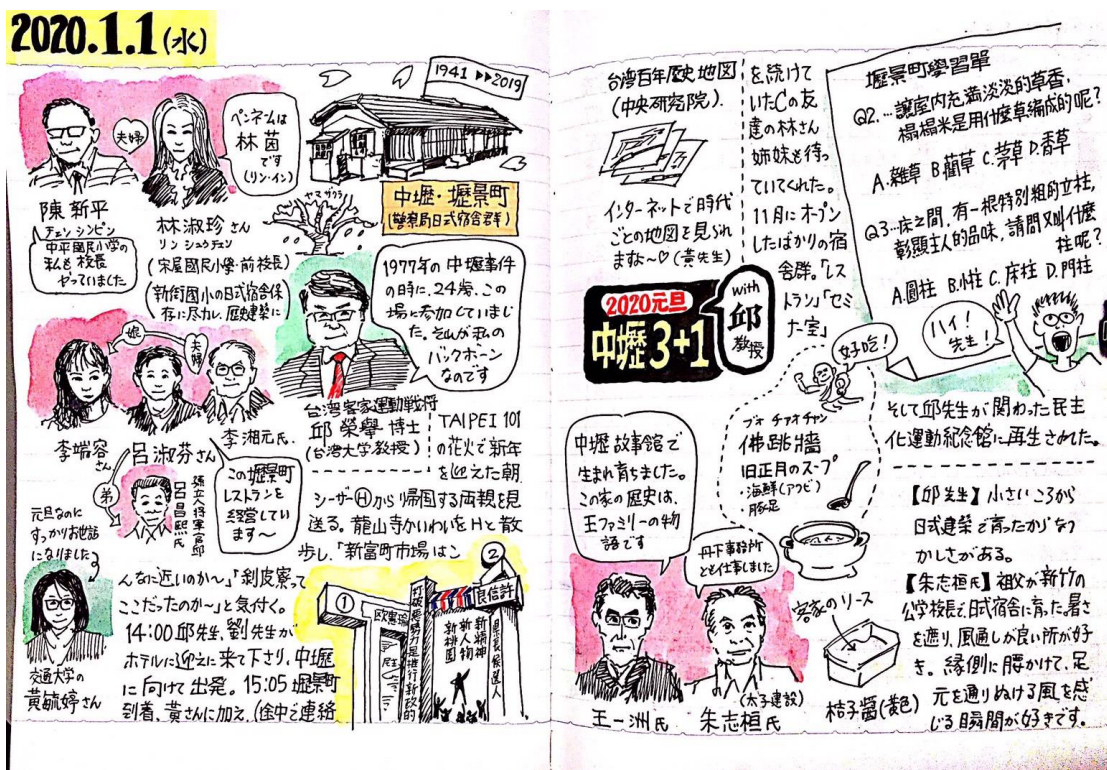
2020.1.1(水)

1941 ▶▶ 2019

陳新平
チェン シンピン
中平国民小学の私も校長やっていました

夫婦

ペンネームは林茵です(リン・イン)

林淑珍さん
リン シュウチェン
(宋屋国民小學・前校長)
(新街国小の日式宿舎保存に尽力し、歴建築に

ヤマザクラ

中壢・壢景町
(警察局日式宿舎群)

1977年の中壢事件の時に、24歳。この場に参加していました。それが私のバックボーンなのです

娘

夫婦

李端容さん

呂淑芬さん

李湘元氏

台湾客家運動戦将
邱榮舉博士
(台湾大学教授)

弟

孫立人將軍部屬
呂昌熙氏

この壢景町レストランを経営しています~

元旦なのにすっかりお世話になりました

交通大学の黃毓婷さん

TAIPEI 101の花火で新年を迎えた朝。シーザー⑪から帰国する両親を見送る。龍山寺かいわいをHと散歩し、「新富町市場はこんなに近いのかー」「剝皮寮ってここだったのかー」と気付く。14:00邱先生、劉先生がホテルに迎えに来て下さり、中壢に向けて出発。15:05壢景町到着、黃さんに加え、途中で連絡

①

②

良信許

歐東總

新物柱園

新頭神

風農家人

打破專利暑排行新政的

台灣百年歷史地図(中央研究院)。

インターネットで時代ごとの地図を見られますね~♡(黃先生)

を読けていたCの友達の林さん姉妹を待っていてくれた。11月にオープンしたばかりの宿舎群。「レストラン」「セミナー室」

2020元旦
中壢3+1
with 邱教授

好吃!

ハイ!先生!

壢景町學習單
Q2.…讓室内充滿淡淡的草香,榻榻米是用什麼草編成的呢?
A.雜草 B.藺草 C.茅草 D.香草
Q3.…床之間,有一根特別粗的立柱,彰顯主人的品味,請問叫什麼柱呢?
A.圓柱 B.小柱 C.床柱 D.門柱

そして邱先生が関わった民主化運動紀念館に再生された。

中壢故事館で生まれ育ちました。この家の歴史は、王ファミリーの物語です

ブォ チァオ チァン
佛跳牆
旧正月のスープ
・海鮮(アワビ)
・豚足

丹下事務所とも仕事しました

客家のリース

王一洲氏

(太子建設)
朱志桓氏

桔子醬(黄色)

【邱先生】小さいころから日式建築で育ったからなつかしさがある。
【朱志桓氏】祖父が新竹の公学校長で、日式宿舍に育った。暑さを遮り、風通しが良い所が好き。縁側に腰かけて、足元を通りぬける風を感じる瞬間が好きです。